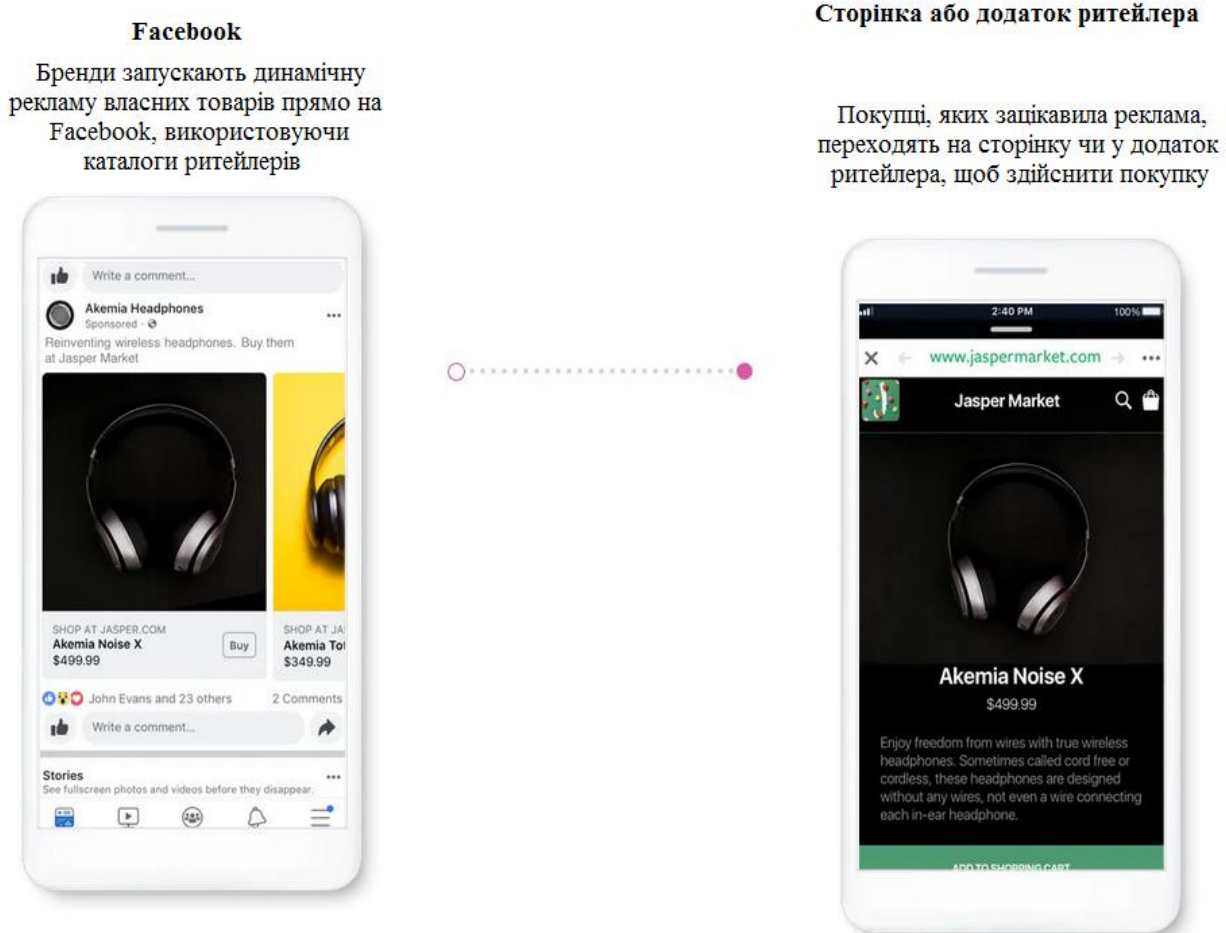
Facebook

Бренди запускають динамічну рекламу власних товарів прямо на Facebook, використовуючи каталоги ритейлерів

Write a comment...

Akemia Headphones
Sponsored ·
Reinventing wireless headphones. Buy them at Jasper Market

SHOP AT JASPER.COM
Akemia Noise X
$499.99
Buy

SHOP AT JA
Akemia To
$349.99

John Evans and 23 others
2 Comments

Write a comment...

Stories
See fullscreen photos and videos before they disappear.

Сторінка або додаток ритейлера

Покупці, яких зацікавила реклама, переходять на сторінку чи у додаток ритейлера, щоб здійснити покупку

2:40 PM
100%

www.jaspermarket.com

Jasper Market

Akemia Noise X
$499.99

Enjoy freedom from wires with true wireless headphones. Sometimes called cord free or cordless, these headphones are designed without any wires, not even a wire connecting each in-ear headphone.

ADD TO SHOPPING CART